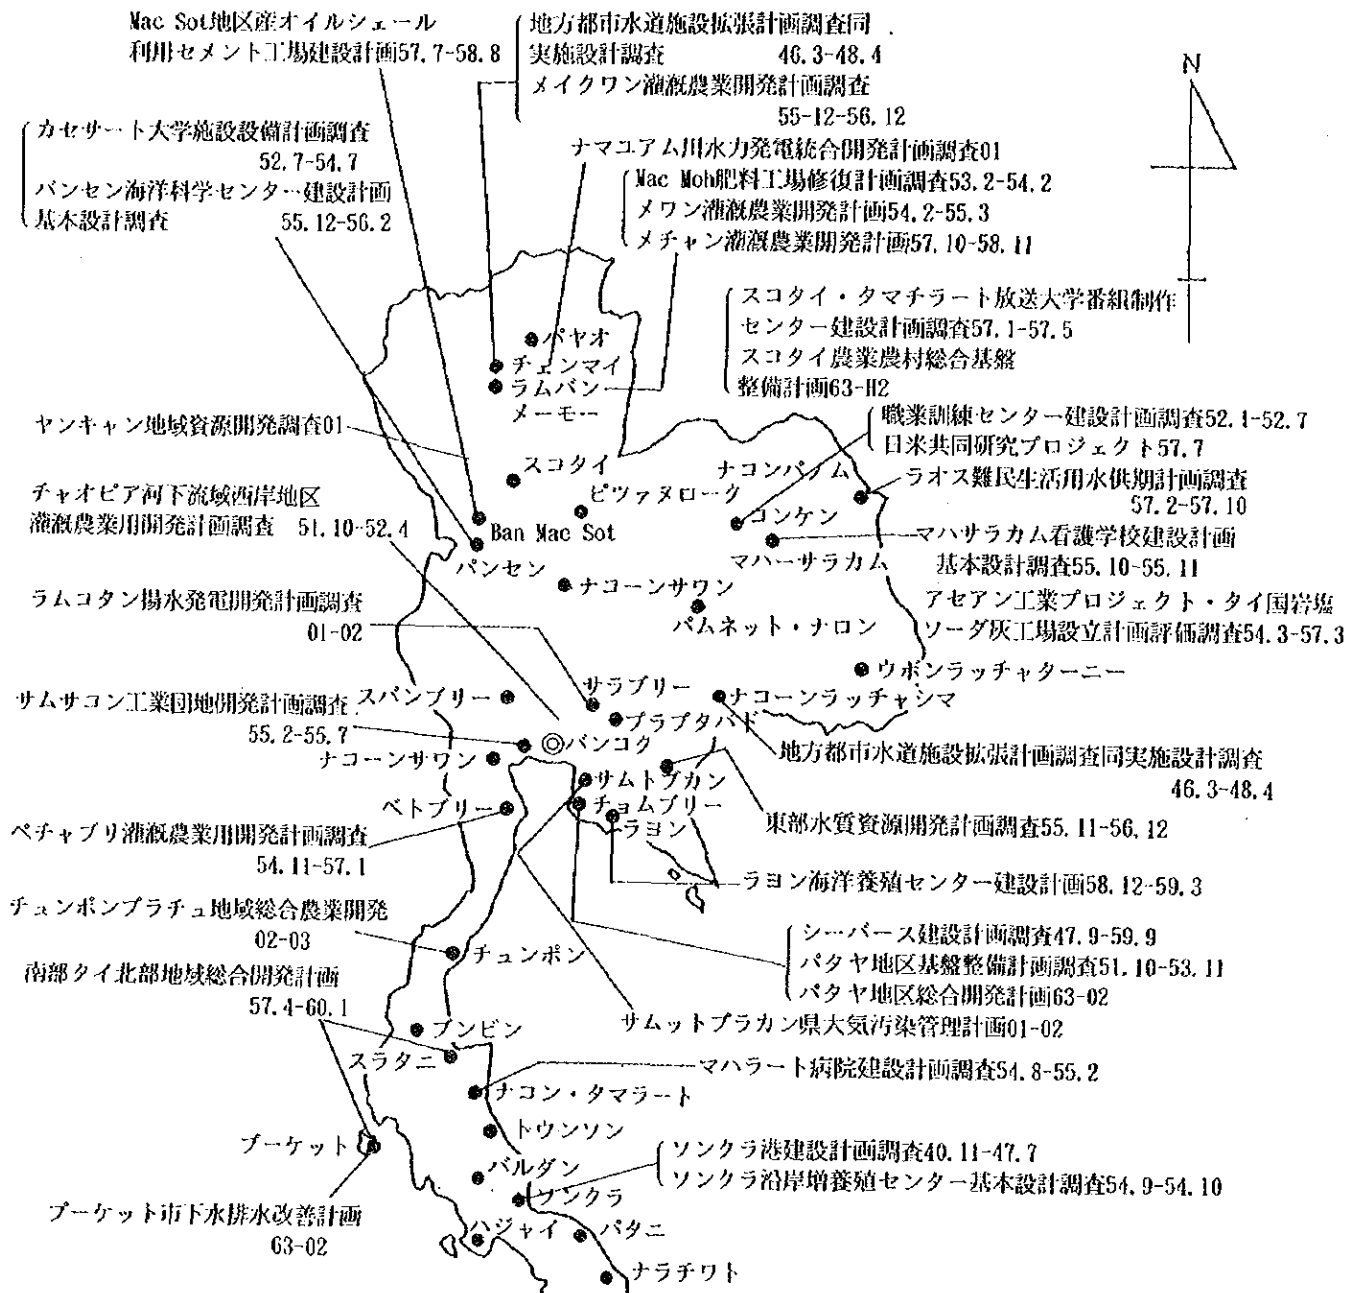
Mac Sot地区産オイルシェール利用セメント工場建設計画57.7-58.8

地方都市水道施設拡張計画調査同実施設計調査 46.3-48.4
メイクワン灌漑農業開発計画調査 55-12-56.12

N

カセサート大学施設設備計画調査 52.7-54.7
バンセン海洋科学センター建設計画基本設計調査 55.12-56.2

ナマコアム川水力発電統合開発計画調査01

Mac Moh肥料工場修復計画調査53.2-54.2
メワン灌漑農業開発計画54.2-55.3
メチャン灌漑農業開発計画57.10-58.11

スコタイ・タマチラート放送大学番組制作センター建設計画調査57.1-57.5
スコタイ農業農村総合基盤整備計画63-H2

パヤオ
チェンマイ
ラムパン
メーモー

ヤンキャン地域資源開発調査01

職業訓練センター建設計画調査52.1-52.7
日米共同研究プロジェクト57.7

スコタイ
ナコンパノム
ラオス難民生活用水供期計画調査 57.2-57.10

チャオピア河下流域西岸地区灌漑農業用開発計画調査 51.10-52.4

ピツァヌローク
Ban Mac Sot
コンケン
マハサラカム看護学校建設計画基本設計調査55.10-55.11
パンセン
マハーサラカム
ナコーンサワン
アセアン工業プロジェクト・タイ国岩塩ソーダ灰工場設立計画評価調査54.3-57.3

ラムコタン揚水発電開発計画調査 01-02

パムネット・ナロン
ウボンラッチャターニー

サムサコン工業団地開発計画調査 55.2-55.7
スパンブリー
サラブリー
ナコーンラッチャシマ
プラプタバド
バンコク
地方都市水道施設拡張計画調査同実施設計調査 46.3-48.4
ナコーンサワン
サムトプカン
ベトブリー
チョムブリー
東部水質資源開発計画調査55.11-56.12
ペチャブリ灌漑農業用開発計画調査 54.11-57.1
ラヨン
ラヨン海洋養殖センター建設計画58.12-59.3

チュンポンプラチュ地域総合農業開発 02-03
シーバース建設計画調査47.9-59.9
パタヤ地区基盤整備計画調査51.10-53.11
パタヤ地区総合開発計画63-02
チュンポン
南部タイ北部地域総合開発計画 57.4-60.1
サムットプラカン県大気汚染管理計画01-02
ブンピン
スラタニ
マハラート病院建設計画調査54.8-55.2
ナコン・タマラート
トウンソン
プーケット
ソンクラ港建設計画調査40.11-47.7
ソンクラ沿岸増養殖センター基本設計調査54.9-54.10
パルダン
ソンクラ
プーケット市下水排水改善計画 63-02
ハジャイ
パタニ
ナラチワト